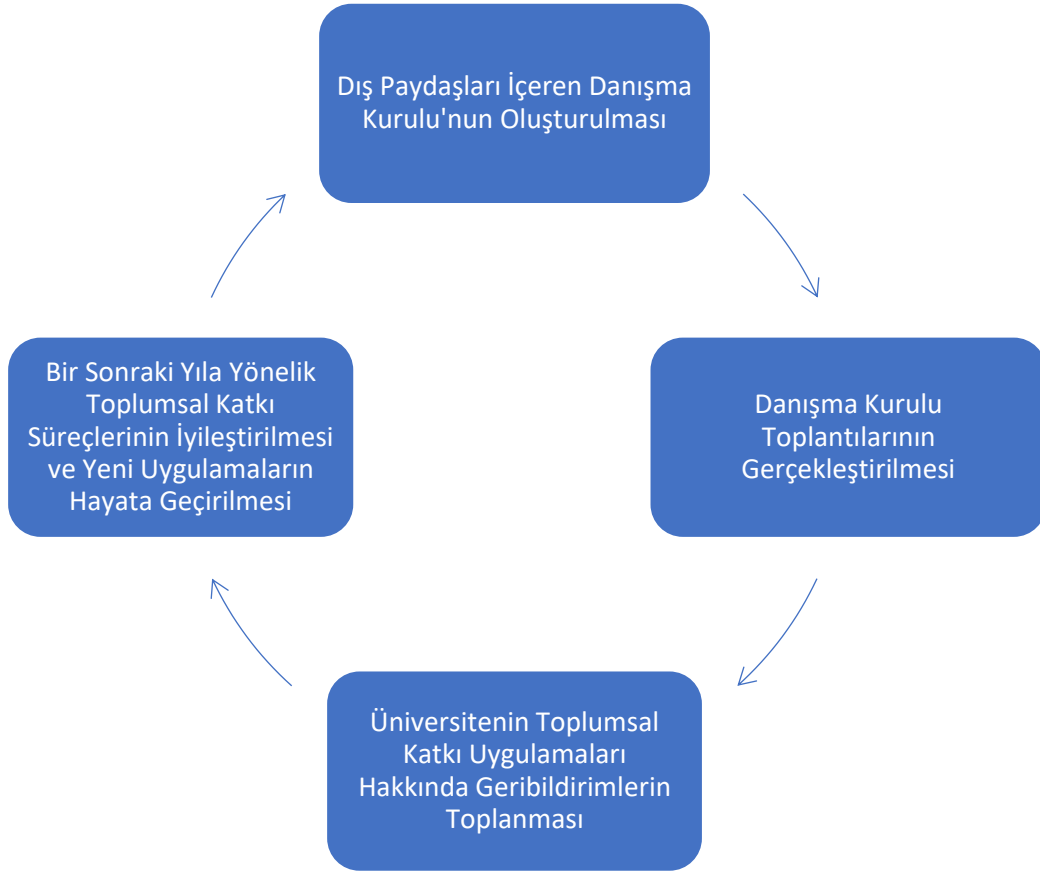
Dış Paydaşları İçeren Danışma Kurulu'nun Oluşturulması

Danışma Kurulu Toplantılarının Gerçekleştirilmesi

Üniversitenin Toplumsal Katkı Uygulamaları Hakkında Geribildirimlerin Toplanması

Bir Sonraki Yıla Yönelik Toplumsal Katkı Süreçlerinin İyileştirilmesi ve Yeni Uygulamaların Hayata Geçirilmesi